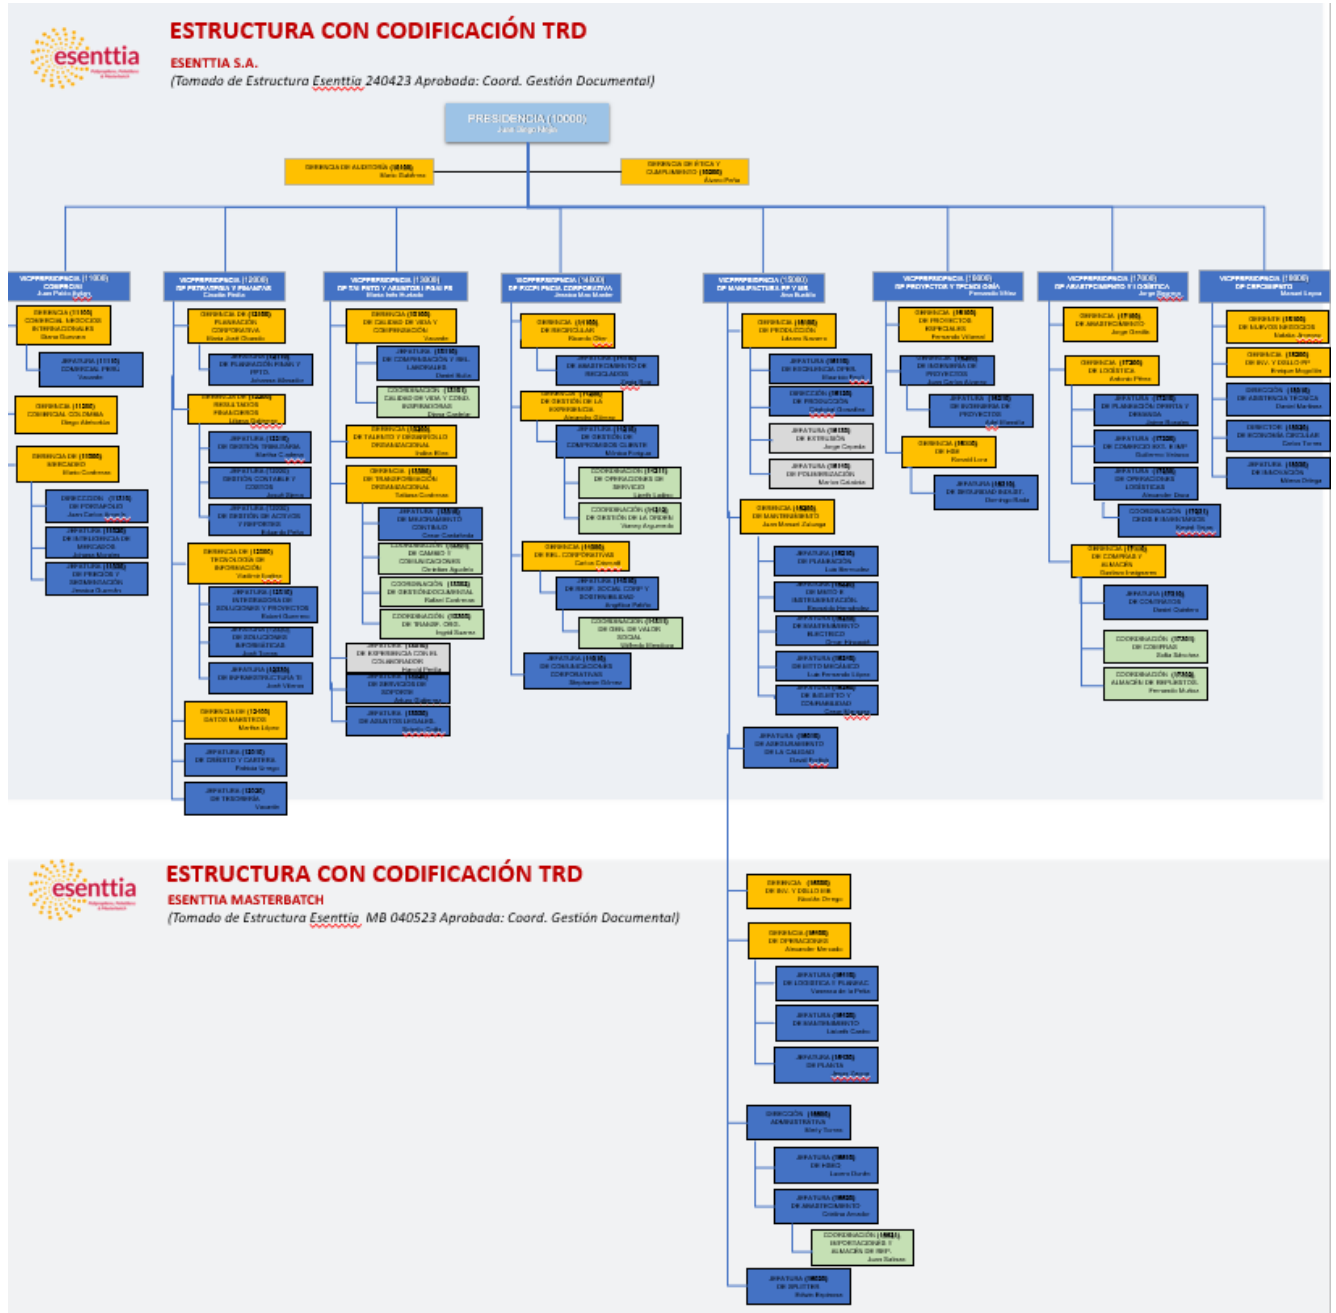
ESTRUCTURA CON CODIFICACIÓN TRD

esenttia

ESENTTIA S.A.

(Tomado de Estructura Esenttia 240423 Aprobada: Coord. Gestión Documental)

PRESIDENCIA (10000)

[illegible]

ESTRUCTURA CON CODIFICACIÓN TRD

esenttia

ESENTTIA MASTERBATCH

(Tomado de Estructura Esenttia MB 040523 Aprobada: Coord. Gestión Documental)